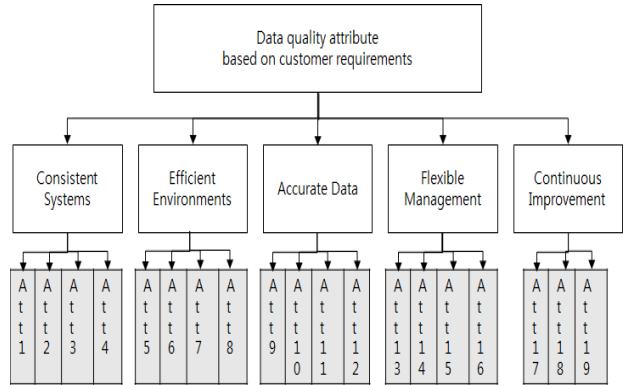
Data quality attribute based on customer requirements

Consistent Systems

Efficient Environments

Accurate Data

Flexible Management

Continuous Improvement

Att1

Att2

Att3

Att4

Att5

Att6

Att7

Att8

Att9

Att10

Att11

Att12

Att13

Att14

Att15

Att16

Att17

Att18

Att19